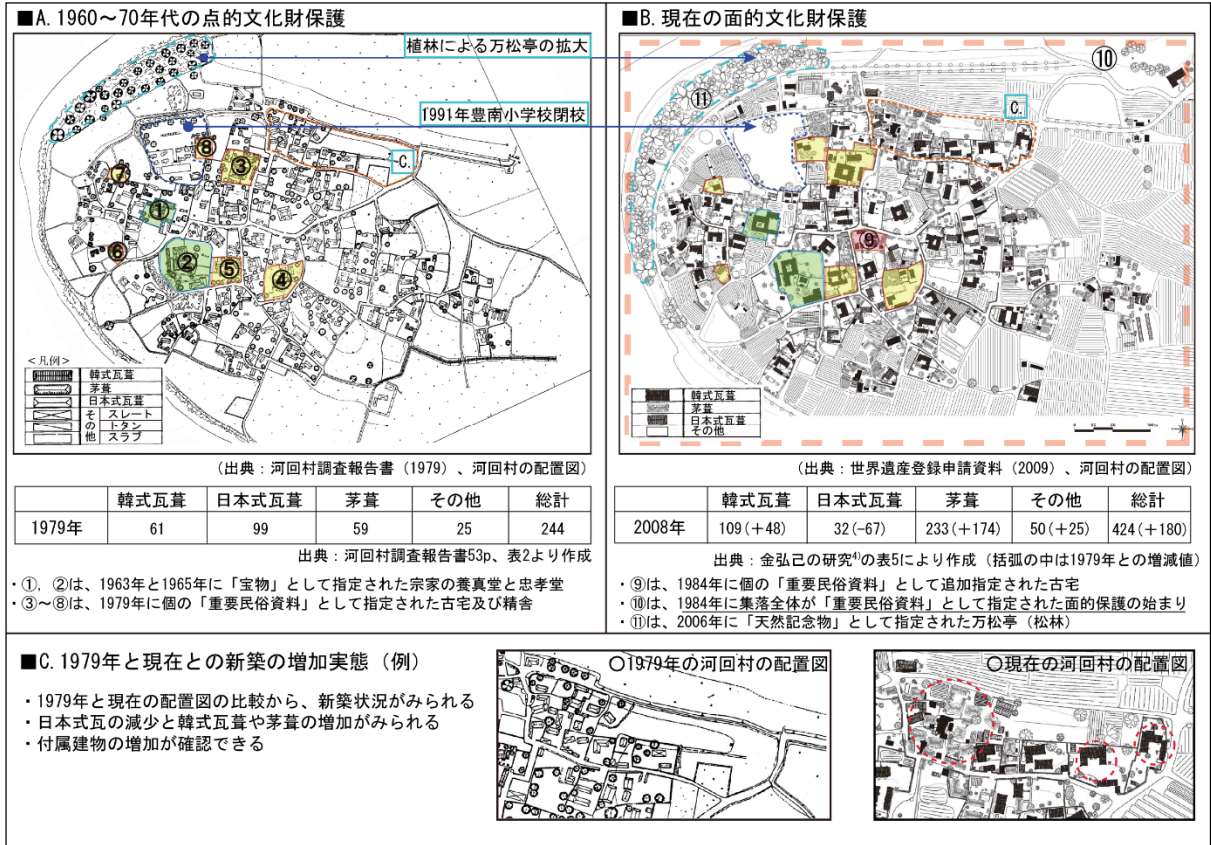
■A. 1960～70年代の点的文化財保護

植林による万松亭の拡大

1991年豊南小学校閉校

C.

⑧ ③ ⑦ ① ⑥ ② ⑤ ④

＜凡例＞
韓式瓦葺
茅葺
日本式瓦葺
その他 スレート
トタン
スラブ

（出典：河回村調査報告書（1979）、河回村の配置図）

| | 韓式瓦葺 | 日本式瓦葺 | 茅葺 | その他 | 総計 |
|---|---|---|---|---|---|
| 1979年 | 61 | 99 | 59 | 25 | 244 |

出典：河回村調査報告書53p、表2より作成

・①、②は、1963年と1965年に「宝物」として指定された宗家の養真堂と忠孝堂
・③～⑧は、1979年に個の「重要民俗資料」として指定された古宅及び精舎

■B. 現在の面的文化財保護

⑩ ⑪ C. ⑨

韓式瓦葺
茅葺
日本式瓦葺
その他

（出典：世界遺産登録申請資料（2009）、河回村の配置図）

| | 韓式瓦葺 | 日本式瓦葺 | 茅葺 | その他 | 総計 |
|---|---|---|---|---|---|
| 2008年 | 109（＋48） | 32(-67) | 233（＋174） | 50（＋25） | 424（＋180） |

出典：金弘己の研究$^{4)}$の表5により作成（括弧の中は1979年との増減値）

・⑨は、1984年に個の「重要民俗資料」として追加指定された古宅
・⑩は、1984年に集落全体が「重要民俗資料」として指定された面的保護の始まり
・⑪は、2006年に「天然記念物」として指定された万松亭（松林）

■C. 1979年と現在との新築の増加実態（例）

・1979年と現在の配置図の比較から、新築状況がみられる
・日本式瓦の減少と韓式瓦葺や茅葺の増加がみられる
・付属建物の増加が確認できる

○1979年の河回村の配置図

○現在の河回村の配置図